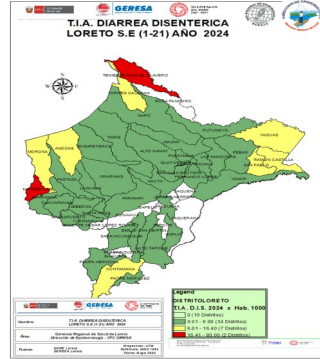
GERESA

T.I.A. DIARREA DISENTERICA
LORETO S.E (1-21) AÑO 2024

TENIENTE MANUEL CLAVERO

TORRES CAUSANA

NAPO

MAZAN

INDIANA

PUTUMAYO

YAGUAS

PEBAS

RAMON CASTILLA

YAVARI

ALTO NANAY

IQUITOS

FERNANDO LORES

TIGRE

URARINAS

TROMPETEROS

ANDOAS

MORONA

PASTAZA

BARRANCA

MANSERICHE

CAHUAPANAS

REQUENA

CONTAMANA

Legend

DISTRITOLORETO

T.I.A. D.I.S. 2024 x Hab. 1000

0 (10 Distritos)

0.01 - 5.00 (34 Distritos)

5.01 - 10.40 (7 Distritos)

10.41 - 80.00 (2 Distritos)

GERESA

Nombre:
T.I.A. DIARREA DISENTERICA
LORETO S.E (1-21) AÑO 2024

Área:
Gerencia Regional de Salud de Loreto
Dirección de Epidemiología - OPC GRBSA

Fuente:
SIEPI Loreto
GERESA Loreto

Proyección: UTM
Datum: WGS 1984
Fecha: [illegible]